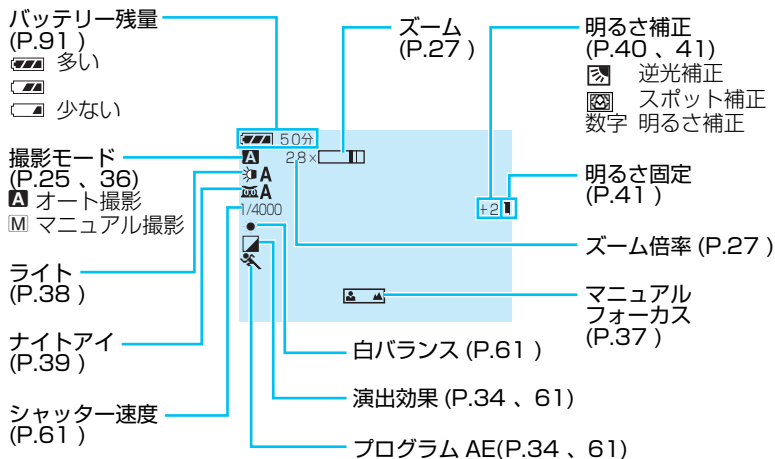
バッテリー残量 (P.91 )
多い
少ない

撮影モード (P.25 、36)
A オート撮影
M マニュアル撮影

ライト (P.38 )

ナイトアイ (P.39 )

シャッター速度 (P.61 )

ズーム (P.27 )

50分
28×
A
A
1/4000

明るさ補正 (P.40 、41)
逆光補正
スポット補正
数字 明るさ補正

明るさ固定 (P.41 )

+2

ズーム倍率 (P.27 )

マニュアルフォーカス (P.37 )

白バランス (P.61 )

演出効果 (P.34 、61)

プログラム AE(P.34 、61)